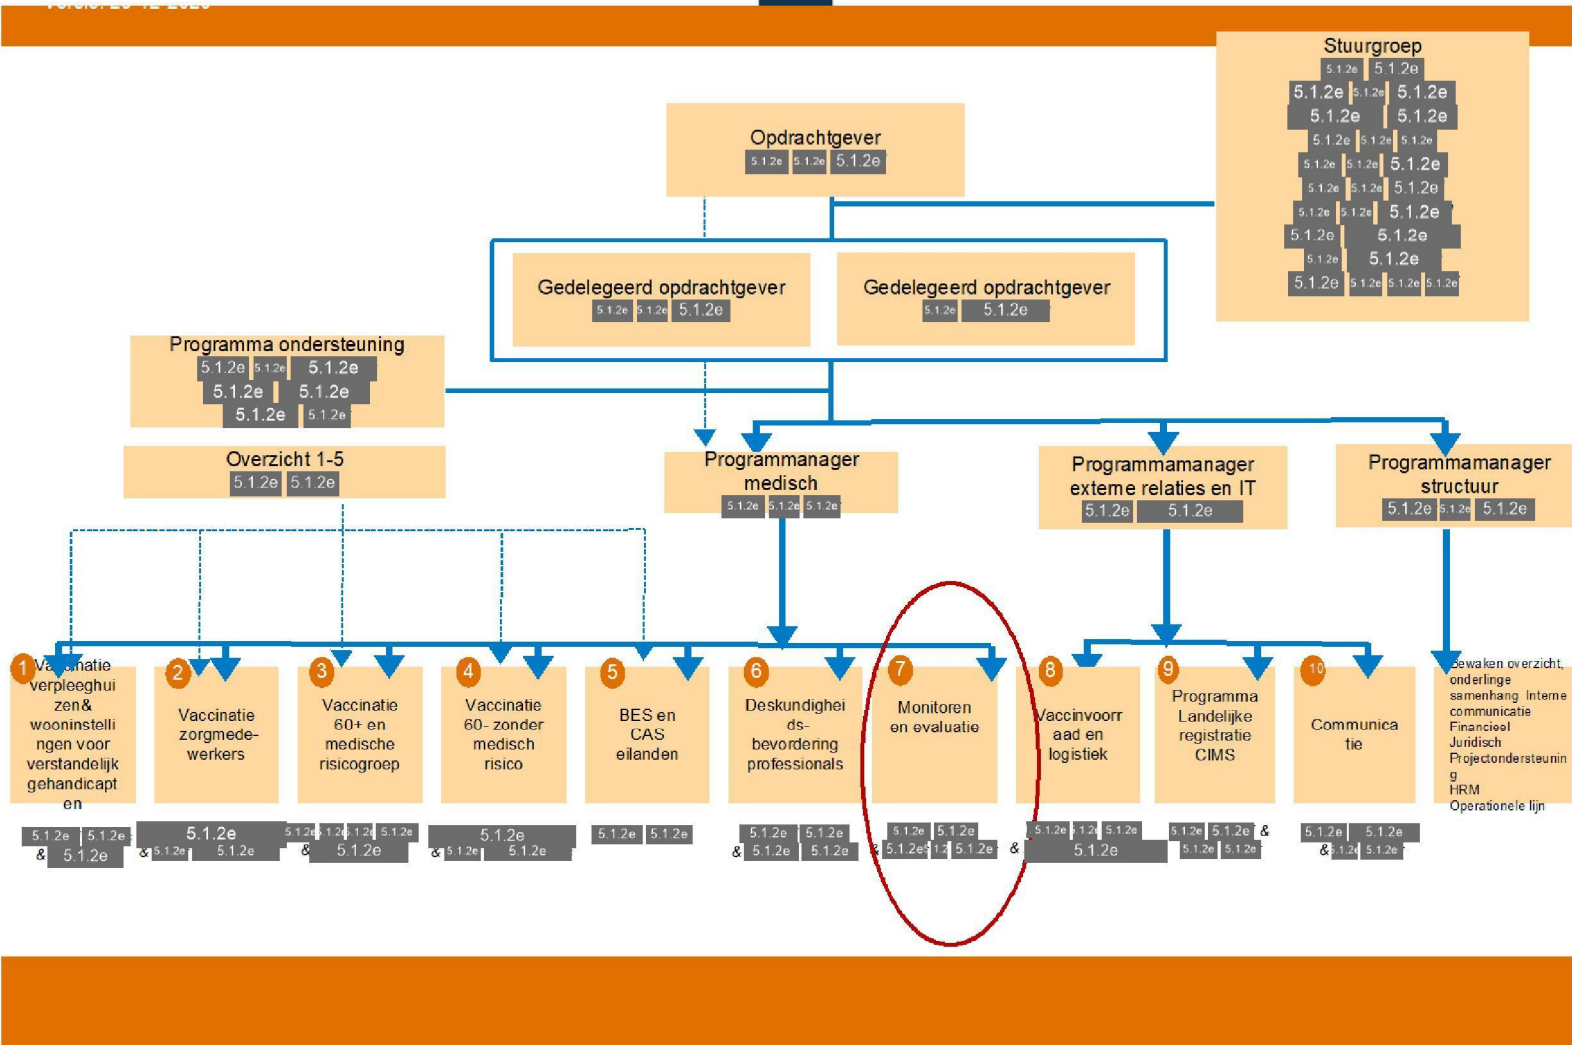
Stuurgroep
5.1.2e 5.1.2e
5.1.2e 5.1.2e 5.1.2e
5.1.2e 5.1.2e
5.1.2e 5.1.2e 5.1.2e
5.1.2e 5.1.2e 5.1.2e
5.1.2e 5.1.2e 5.1.2e
5.1.2e 5.1.2e 5.1.2e
5.1.2e 5.1.2e
5.1.2e 5.1.2e
5.1.2e 5.1.2e 5.1.2e 5.1.2e

Opdrachtgever
5.1.2e 5.1.2e 5.1.2e

Gedelegeerd opdrachtgever
5.1.2e 5.1.2e 5.1.2e

Gedelegeerd opdrachtgever
5.1.2e 5.1.2e

Programma ondersteuning
5.1.2e 5.1.2e 5.1.2e
5.1.2e 5.1.2e
5.1.2e 5.1.2e

Overzicht 1-5
5.1.2e 5.1.2e

Programmanager medisch
5.1.2e 5.1.2e 5.1.2e

Programmamanager externe relaties en IT
5.1.2e 5.1.2e

Programmanager structuur
5.1.2e 5.1.2e 5.1.2e

1 Vaccinatie verpleeghuizen& wooninstellingen voor verstandelijk gehandicapten
5.1.2e 5.1.2e & 5.1.2e

2 Vaccinatie zorgmedewerkers
5.1.2e & 5.1.2e 5.1.2e

3 Vaccinatie 60+ en medische risicogroep
5.1.2e 5.1.2e 5.1.2e 5.1.2e & 5.1.2e

4 Vaccinatie 60- zonder medisch risico
5.1.2e & 5.1.2e 5.1.2e

5 BES en CAS eilanden
5.1.2e 5.1.2e

6 Deskundigheids-bevordering professionals
5.1.2e 5.1.2e & 5.1.2e 5.1.2e

7 Monitoren en evaluatie
5.1.2e 5.1.2e & 5.1.2e 5.1.2e 5.1.2e

8 Vaccinvoorraad en logistiek
5.1.2e 5.1.2e 5.1.2e & 5.1.2e

9 Programma Landelijke registratie CIMS
5.1.2e 5.1.2e & 5.1.2e 5.1.2e

10 Communicatie
5.1.2e 5.1.2e & 5.1.2e 5.1.2e

Bewaken overzicht, onderlinge samenhang Interne communicatie Financieel Juridisch Projectondersteuning HRM Operationele lijn